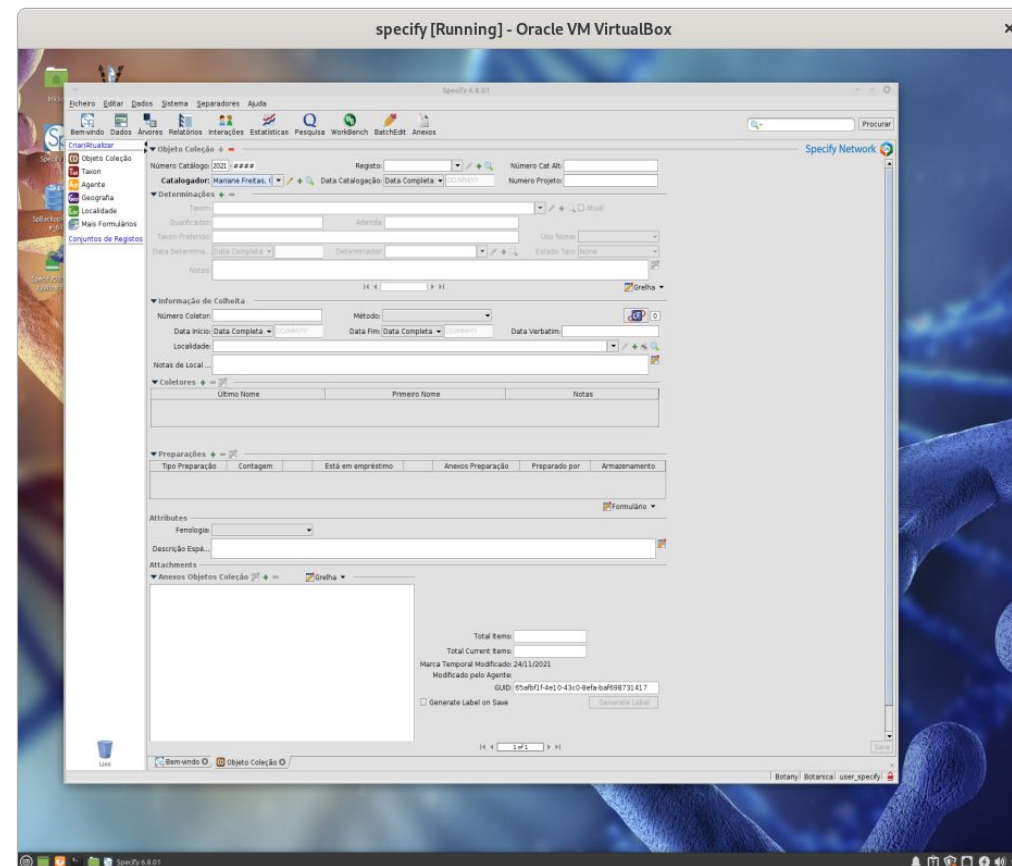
specify [Running] - Oracle VM VirtualBox

Specify 6.8.01

Ficheiro Editar Dados Sistema Separadores Ajuda

Bem-vindo Dados Árvores Relatórios Interações Estatísticas Pesquisa WorkBench BatchEdit Anexos

Procurar

Criar/Atualizar
Objeto Coleção
Taxon
Agente
Geografia
Localidade
Mais Formulários
Conjuntos de Registos

Objeto Coleção

Specify Network

Número Catálogo: 2021 - ####
Registo:
Número Cat Alt:
Catalogador: Mariane Freitas, I
Data Catalogação: Data Completa
Numero Projeto:

Determinações
Taxon:
Atual
Qualificador:
Adenda:
Taxon Preferido:
Uso Nome:
Data Determina.: Data Completa
Determinador:
Estado Tipo: None
Notas:

Grelha

Informação de Colheita
Número Coletor:
Método:
Data Início: Data Completa
Data Fim: Data Completa
Data Verbatim:
Localidade:
Notas de Local ...

Coletores
| Último Nome | Primeiro Nome | Notas |
|---|---|---|

Preparações
| Tipo Preparação | Contagem | Está em empréstimo | Anexos Preparação | Preparado por | Armazenamento |
|---|---|---|---|---|---|

Formulário

Attributes
Fenologia:
Descrição Espé...

Attachments
Anexos Objetos Coleção
Grelha

Total Items:
Total Current Items:
Marca Temporal Modificado: 24/11/2021
Modificado pelo Agente:
GUID: 65afbf1f-4e10-43c0-8efa-baf698731417
Generate Label on Save
Generate Label

1 of 1

Save

Bem-vindo
Objeto Coleção

Botany Botanica user_specify

Lixo

Specify 6.8.01